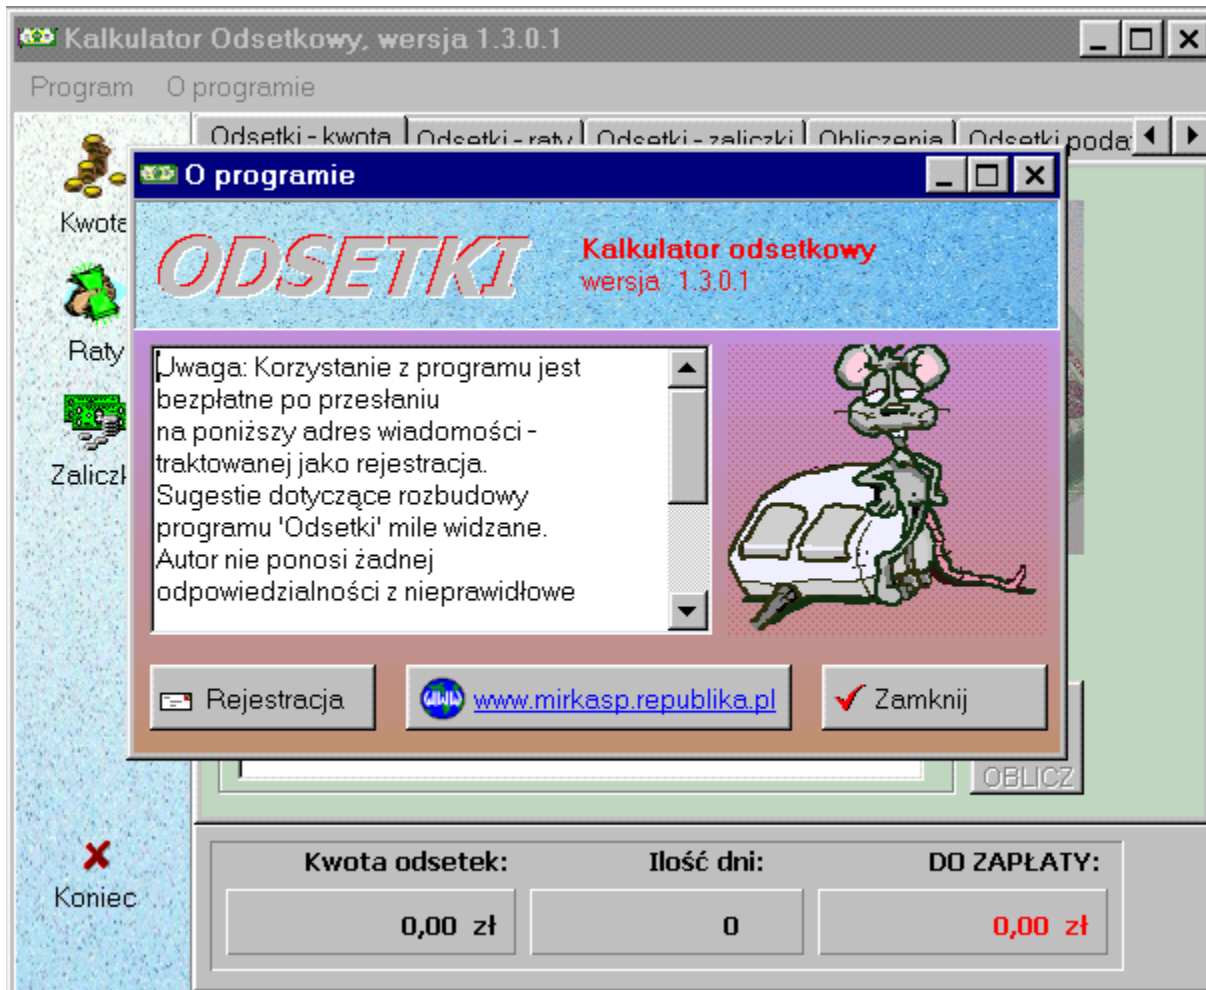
Kalkulator Odsetkowy, wersja 1.3.0.1

Program O programie

Odsetki - kwota | Odsetki - raty | Odsetki - zaliczki | Obliczenia | Odsetki poda

Kwota

Raty

Zaliczk

Koniec

O programie

ODSETKI

Kalkulator odsetkowy
wersja 1.3.0.1

Uwaga: Korzystanie z programu jest bezpłatne po przesłaniu na poniższy adres wiadomości - traktowanej jako rejestracja. Sugestie dotyczące rozbudowy programu 'Odsetki' mile widzane. Autor nie ponosi żadnej odpowiedzialności z nieprawidłowe

Rejestracja

www.mirkasp.republika.pl

Zamknij

OBLICZ

Kwota odsetek: 0,00 zł

Ilość dni: 0

DO ZAPŁATY: 0,00 zł